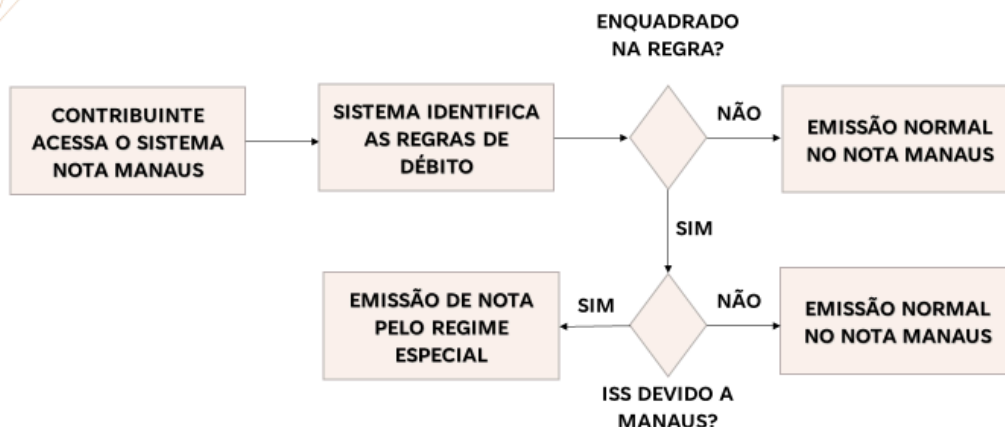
CONTRIBUINTE ACESSA O SISTEMA NOTA MANAUS

SISTEMA IDENTIFICA AS REGRAS DE DÉBITO

ENQUADRADO NA REGRA?

NÃO

EMISSÃO NORMAL NO NOTA MANAUS

SIM

ISS DEVIDO A MANAUS?

SIM

EMISSÃO DE NOTA PELO REGIME ESPECIAL

NÃO

EMISSÃO NORMAL NO NOTA MANAUS